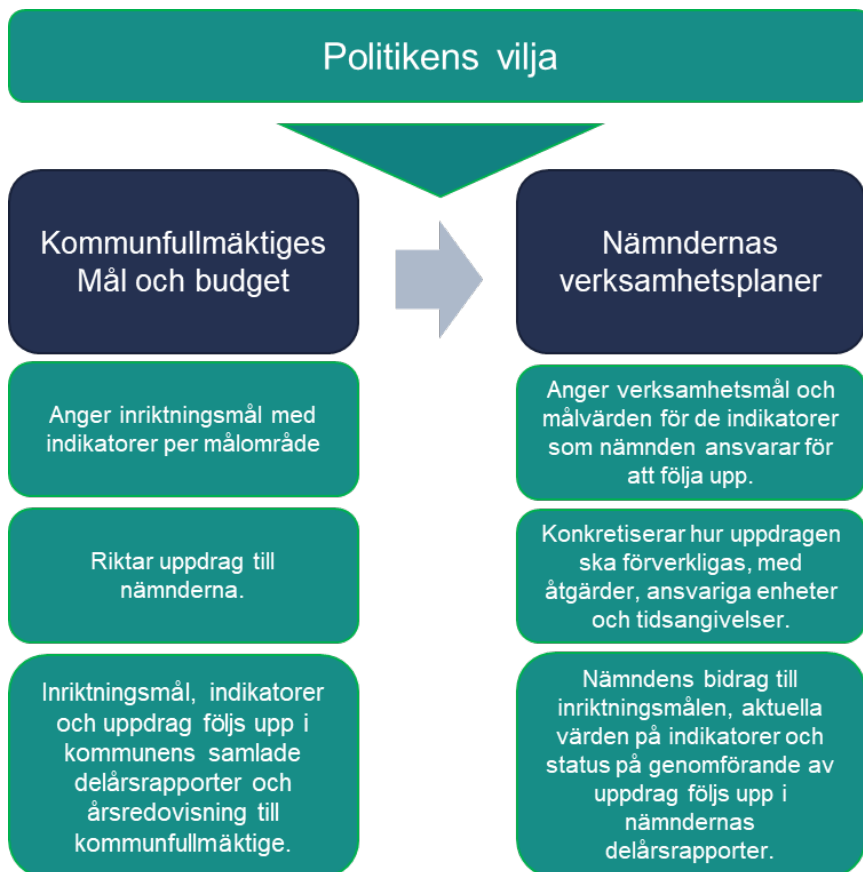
Politikens vilja

Kommunfullmäktiges Mål och budget

Anger inriktningsmål med indikatorer per målområde

Riktar uppdrag till nämnderna.

Inriktningsmål, indikatorer och uppdrag följs upp i kommunens samlade delårsrapporter och årsredovisning till kommunfullmäktige.

Nämndernas verksamhetsplaner

Anger verksamhetsmål och målvärden för de indikatorer som nämnden ansvarar för att följa upp.

Konkretiserar hur uppdragen ska förverkligas, med åtgärder, ansvariga enheter och tidsangivelser.

Nämndens bidrag till inriktningsmålen, aktuella värden på indikatorer och status på genomförande av uppdrag följs upp i nämndernas delårsrapporter.